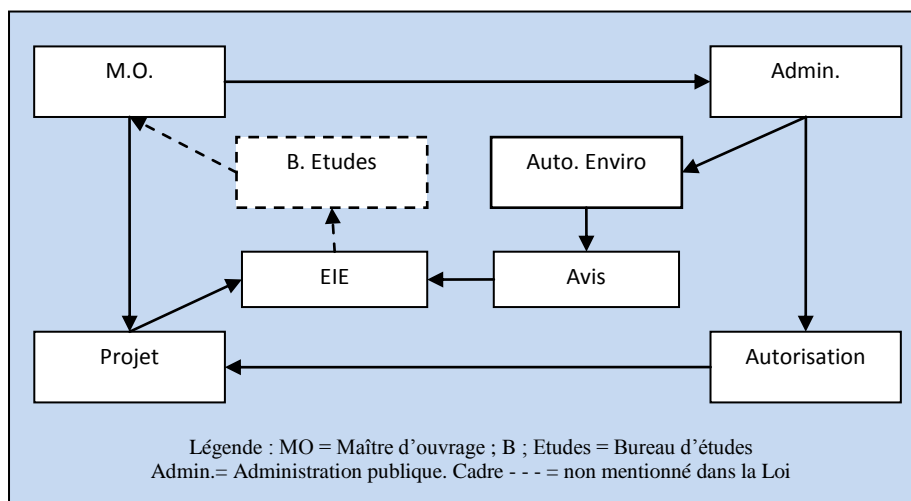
M.O.

Admin.

B. Etudes

Auto. Enviro

EIE

Avis

Projet

Autorisation

Légende : MO = Maître d'ouvrage ; B ; Etudes = Bureau d'études
Admin.= Administration publique. Cadre - - - = non mentionné dans la Loi